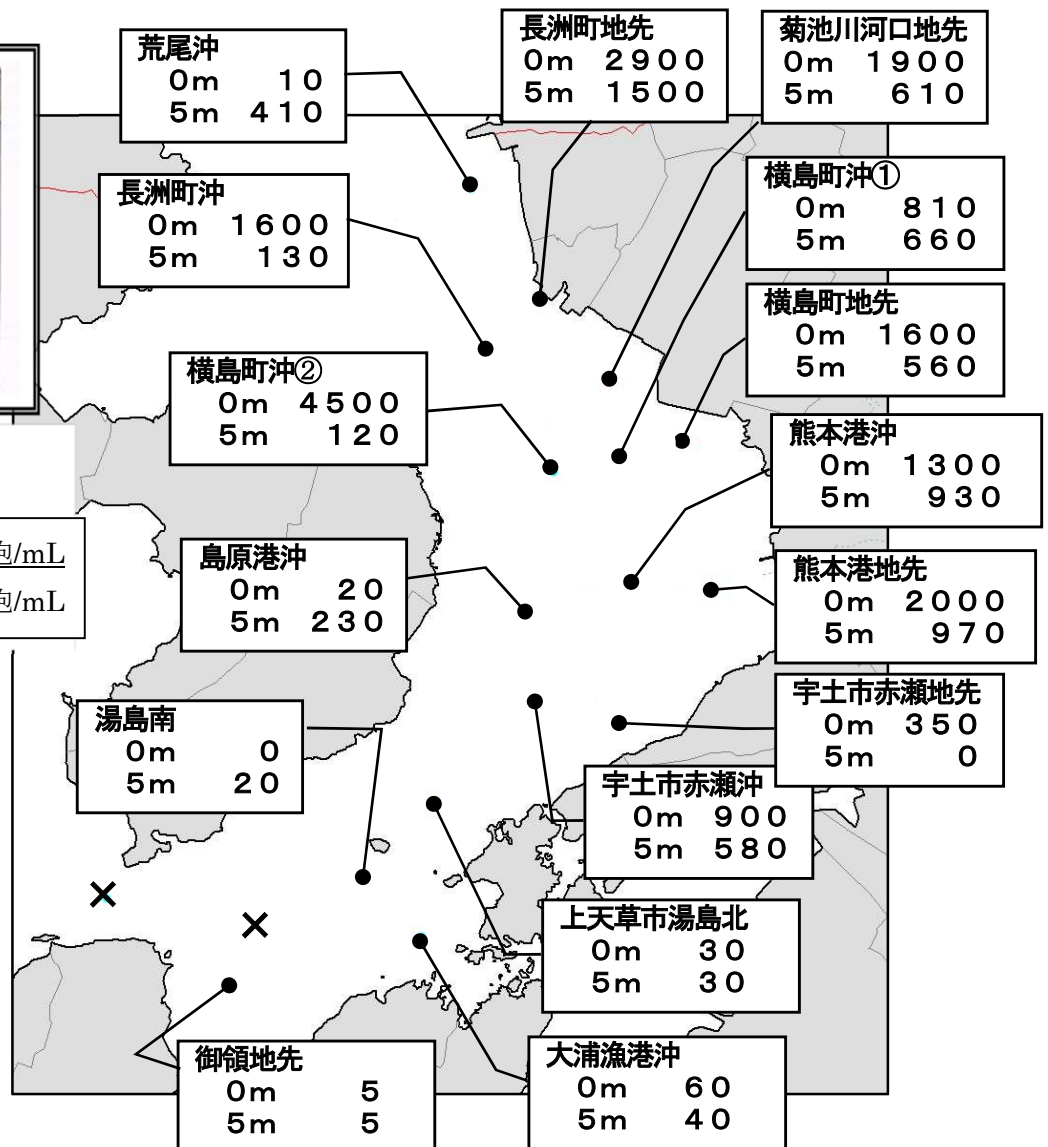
荒尾沖
0m 10
5m 410

長洲町地先
0m 2900
5m 1500

菊池川河口地先
0m 1900
5m 610

横島町沖①
0m 810
5m 660

長洲町沖
0m 1600
5m 130

横島町地先
0m 1600
5m 560

横島町沖②
0m 4500
5m 120

熊本港沖
0m 1300
5m 930

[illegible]胞/mL
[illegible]胞/mL

島原港沖
0m 20
5m 230

熊本港地先
0m 2000
5m 970

宇土市赤瀬地先
0m 350
5m 0

湯島南
0m 0
5m 20

宇土市赤瀬沖
0m 900
5m 580

上天草市湯島北
0m 30
5m 30

大浦漁港沖
0m 60
5m 40

御領地先
0m 5
5m 5